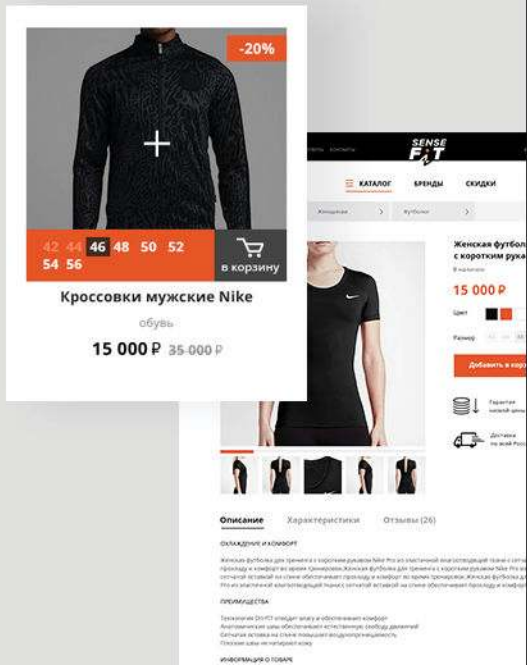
-20%

+

42 44 46 48 50 52
54 56

в корзину

Кроссовки мужские Nike

обувь

15 000 ₽ 35 000 ₽

SENSE FIT

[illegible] контакты

КАТАЛОГ БРЕНДЫ СКИДКИ

Женская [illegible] > Футболки >

Женская футбол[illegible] с коротким рука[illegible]

В наличии

15 000 ₽

Цвет

Размер

Добавить в кор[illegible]

Гарантия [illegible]

Доставка по всей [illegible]

Описание Характеристики Отзывы (26)

ОХЛАЖДЕНИЕ И КОМФОРТ

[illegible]

ПРЕИМУЩЕСТВА

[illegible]

ИНФОРМАЦИЯ О ТОВАРЕ